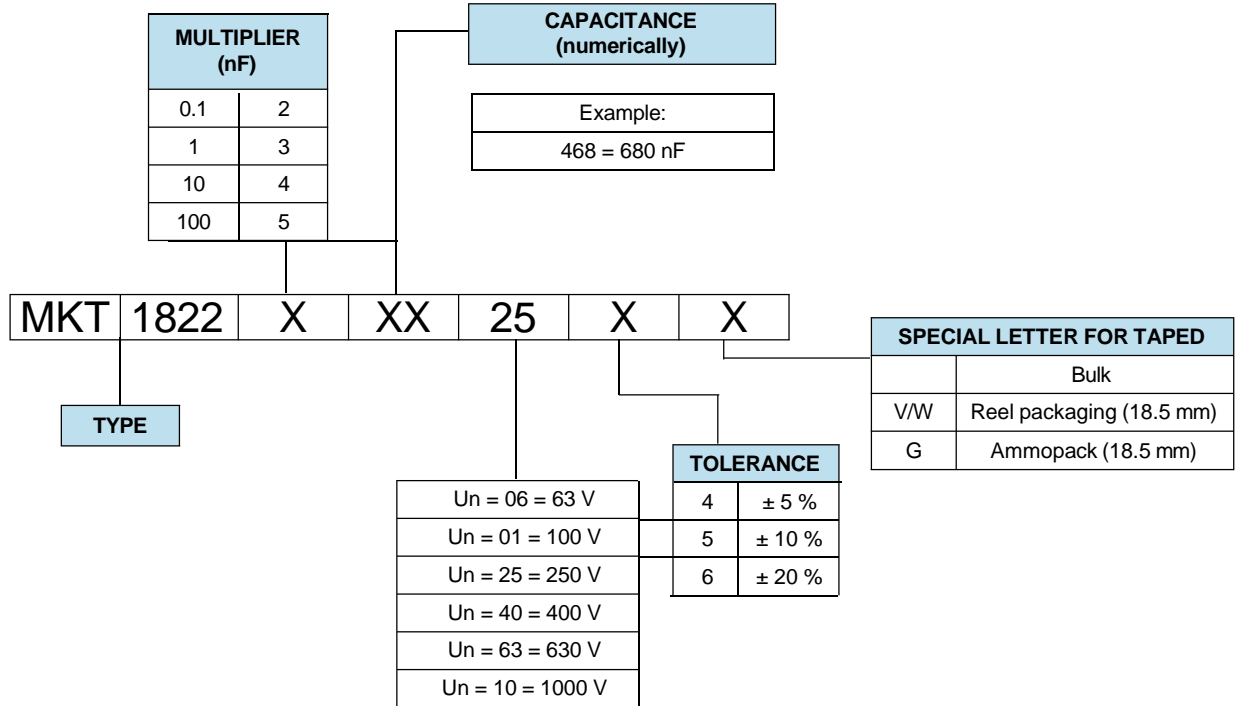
| MULTIPLIER (nF) | |
|---|---|
| 0.1 | 2 |
| 1 | 3 |
| 10 | 4 |
| 100 | 5 |

CAPACITANCE (numerically)

| Example: |
|---|
| 468 = 680 nF |

| MKT | 1822 | X | XX | 25 | X | X |
|---|---|---|---|---|---|---|

TYPE

| SPECIAL LETTER FOR TAPED | |
|---|---|
| | Bulk |
| V/W | Reel packaging (18.5 mm) |
| G | Ammopack (18.5 mm) |

| TOLERANCE | |
|---|---|
| 4 | ± 5 % |
| 5 | ± 10 % |
| 6 | ± 20 % |

| Un = 06 = 63 V |
|---|
| Un = 01 = 100 V |
| Un = 25 = 250 V |
| Un = 40 = 400 V |
| Un = 63 = 630 V |
| Un = 10 = 1000 V |